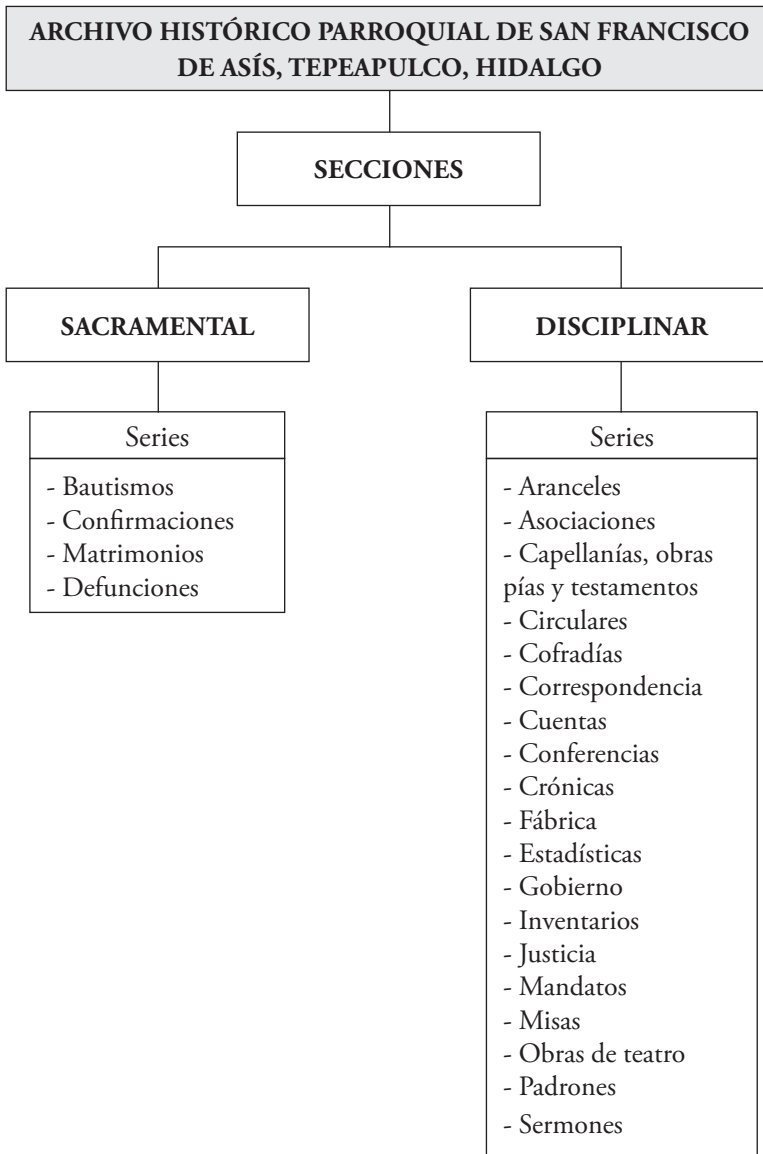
ARCHIVO HISTÓRICO PARROQUIAL DE SAN FRANCISCO DE ASÍS, TEPEAPULCO, HIDALGO

SECCIONES

SACRAMENTAL

Series

- Bautismos
- Confirmaciones
- Matrimonios
- Defunciones

DISCIPLINAR

Series

- Aranceles
- Asociaciones
- Capellanías, obras pías y testamentos
- Circulares
- Cofradías
- Correspondencia
- Cuentas
- Conferencias
- Crónicas
- Fábrica
- Estadísticas
- Gobierno
- Inventarios
- Justicia
- Mandatos
- Misas
- Obras de teatro
- Padrones
- Sermones